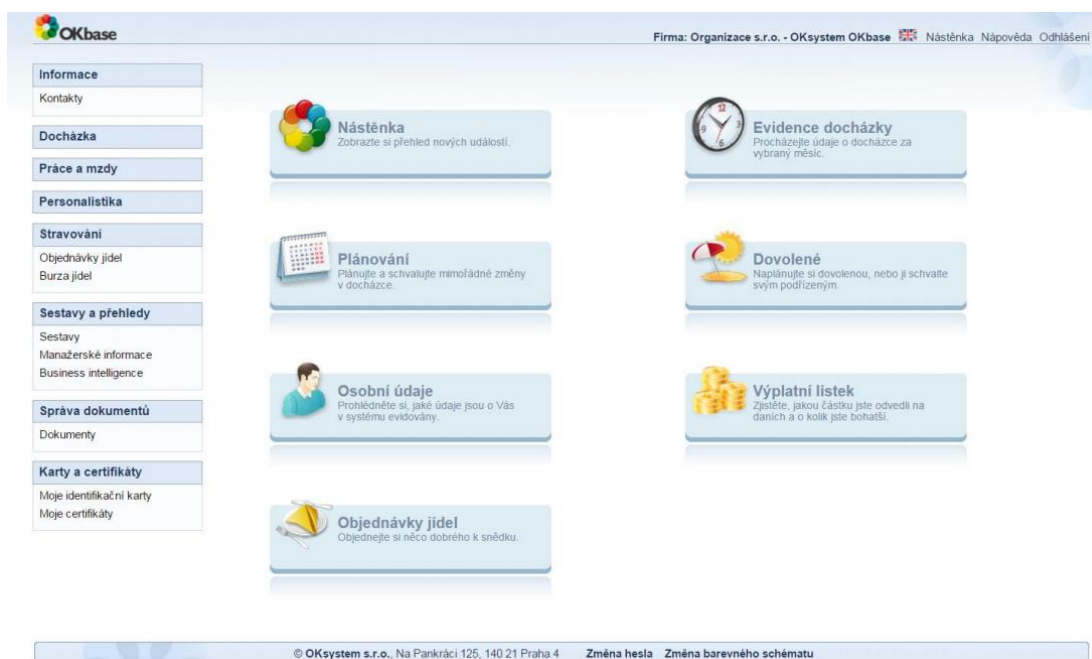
OKbase

Firma: Organizace s.r.o. - OKsystem OKbase Nástěnka Nápověda Odhlášení

Informace
Kontakty

Docházka

Práce a mzdy

Personalistika

Stravování
Objednávky jídel
Burza jídel

Sestavy a přehledy
Sestavy
Manažerské informace
Business intelligence

Správa dokumentů
Dokumenty

Karty a certifikáty
Moje identifikační karty
Moje certifikáty

Nástěnka
Zobrazte si přehled nových událostí.

Evidence docházky
Procházejte údaje o docházce za vybraný měsíc.

Plánování
Plánujte a schvalujte mimořádné změny v docházce.

Dovolené
Naplánujte si dovolenou, nebo ji schvalte svým podřízeným.

Osobní údaje
Prohlédněte si, jaké údaje jsou o Vás v systému evidovány.

Výplatní listek
Zjistěte, jakou částku jste odvedli na daních a o kolik jste bohatší.

Objednávky jídel
Objednejte si něco dobrého k snědku.

© OKsystem s.r.o., Na Pankráci 125, 140 21 Praha 4 Změna hesla Změna barevného schématu